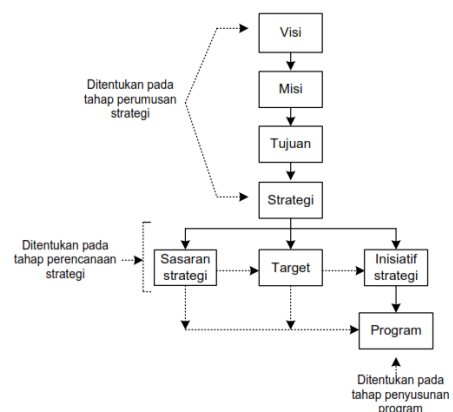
Visi

Misi

Tujuan

Strategi

Ditentukan pada tahap perumusan strategi

Ditentukan pada tahap perencanaan strategi

Sasaran strategi

Target

Inisiatif strategi

Program

Ditentukan pada tahap penyusunan program